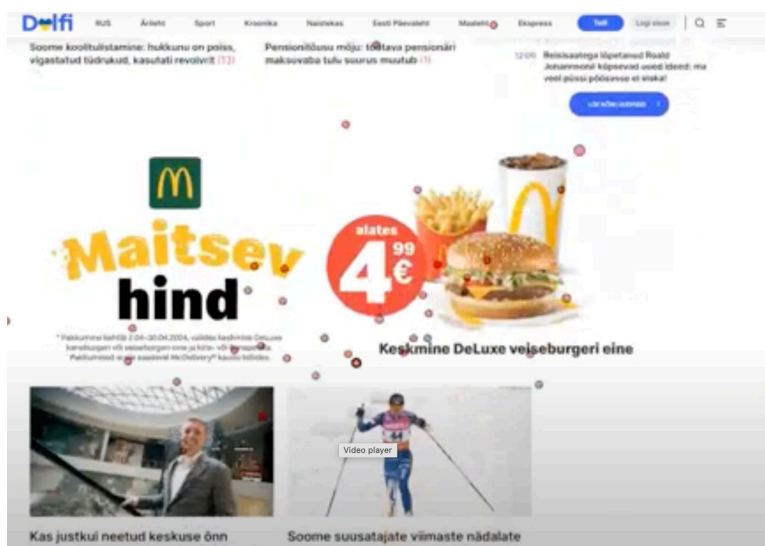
Delfi RUS Ärileht Sport Kroonika Naistekas Eesti Päevaleht Maaleht Ekspress Telli Logi sisse

Soome koolitulistamine: hukkunu on poiss, vigastatud tüdrukud, kasutati revolvrit (13)

Pensionitõusu mõju: töötava pensionäri maksuvaba tulu suurus muutub (1)

12:05 Reisisaatega lõpetanud Roald Johannsonil küpsevad uued ideed: ma veel püssi põõsasse ei viska!

LOE KÕIKI UUDISEID

M

Maitsev hind

alates 4 99 €

* Pakkumine kehtib 2.04–30.04.2024, valides keskmise DeLuxe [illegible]

Keskmine DeLuxe veiseburgeri eine

Video player

Kas justkui neetud keskuse õnn

Soome suusatajate viimaste nädalate